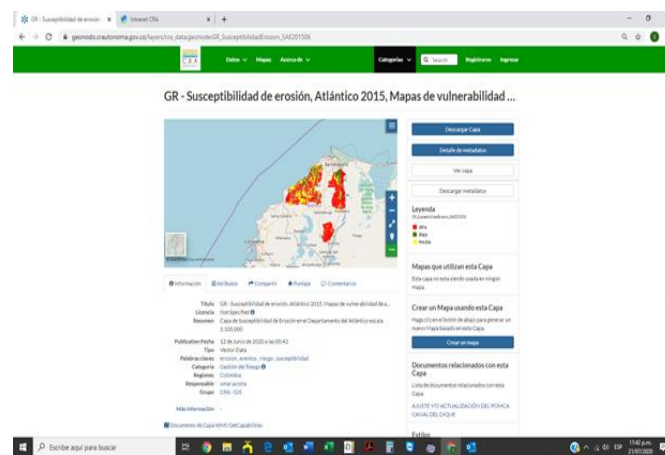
GR - Susceptibilidad de erosión ×
Intranet CRA ×
+
geonodo.crautonoma.gov.co/layers/cra_datageonode:GR_SusceptibilidadErosion_SAE201506
CRA
Datos
Mapas
Acerca de
Categorías
Search
Registrarse
Ingresar

GR - Susceptibilidad de erosión, Atlántico 2015, Mapas de vulnerabilidad ...

Descargar Capa
Detalle de metadatos
Ver capa
Descargar metadatos

Leyenda
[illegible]
Alta
Baja
Media

Mapas que utilizan esta Capa
Esta capa no esta siendo usada en ningún mapa.

Crear un Mapa usando esta Capa
Haga clic en el botón de abajo para generar un nuevo Mapa basado en esta Capa.
Crear un mapa

Documentos relacionados con esta Capa
Lista de documentos relacionados con esta Capa
AJUSTE Y/O ACTUALIZACIÓN DEL POMCA CANAL DEL DIQUE

Estilos

Información
Atributos
Compartir
Puntaje
Comentarios

Título GR - Susceptibilidad de erosión, Atlántico 2015, Mapas de vulnerabilidad de a...
Licencia Not Specified
Resumen Capa de Susceptibilidad de Erosión en el Departamento del Atlántico escala 1:100.000
Publication Fecha 12 de junio de 2020 a las 00:43
Tipo Vector Data
Palabras claves erosion, eventos, riesgo, susceptibilidad
Categoría Gestión del Riesgo
Regiones Colombia
Responsable omar.acosta
Grupo CRA - GIS

Más Información

Documentos de Capa WMS GetCapabilities

Escribe aquí para buscar
ESP
11:42 p.m.
21/07/2020